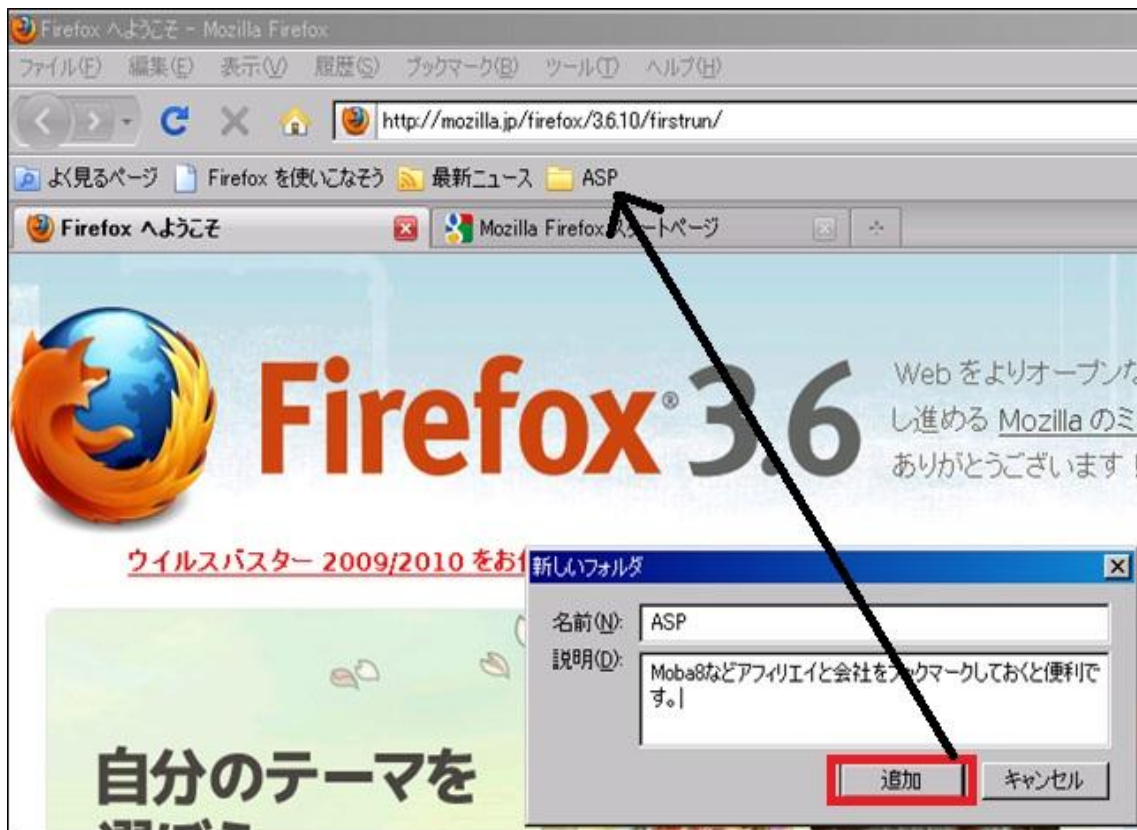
Firefox へようこそ - Mozilla Firefox

ファイル(F) 編集(E) 表示(V) 履歴(S) ブックマーク(B) ツール(T) ヘルプ(H)

http://mozilla.jp/firefox/3.6.10/firstrun/

よく見るページ Firefox を使いこなそう 最新ニュース ASP

Firefox へようこそ

Mozilla Firefox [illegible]ページ

Firefox® 3.6

Web をよりオープン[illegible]
し進める Mozilla の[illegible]
ありがとうございます！

ウイルスバスター 2009/2010 をお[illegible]

自分のテーマを

新しいフォルダ

名前(N): ASP

説明(D): Moba8などアフィリエイと会社を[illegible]ックマークしておくと便利です。

追加

キャンセル